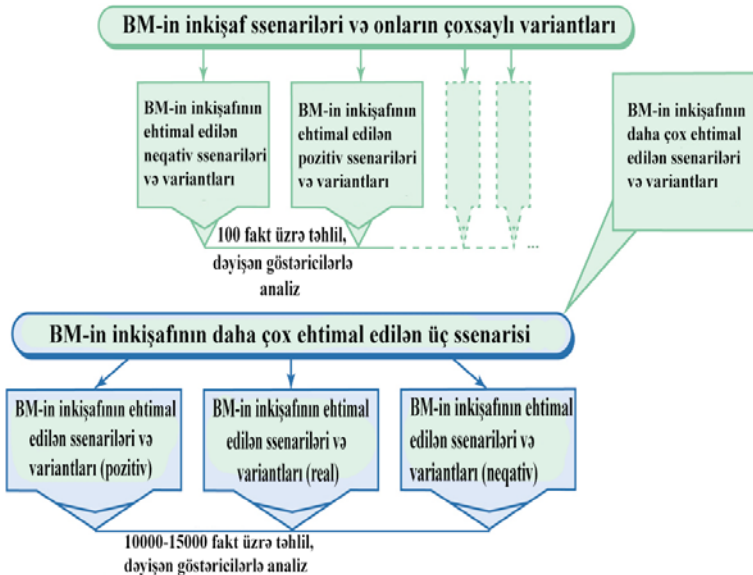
BM-in inkişaf ssenariləri və onların çoxsaylı variantları

BM-in inkişafının ehtimal edilən neqativ ssenariləri və variantları

BM-in inkişafının ehtimal edilən pozitiv ssenariləri və variantları

BM-in inkişafının daha çox ehtimal edilən ssenariləri və variantları

100 fakt üzrə təhlil, dəyişən göstəricilərlə analiz

...

BM-in inkişafının daha çox ehtimal edilən üç ssenarisi

BM-in inkişafının ehtimal edilən ssenariləri və variantları (pozitiv)

BM-in inkişafının ehtimal edilən ssenariləri və variantları (real)

BM-in inkişafının ehtimal edilən ssenariləri və variantları (neqativ)

10000-15000 fakt üzrə təhlil, dəyişən göstəricilərlə analiz